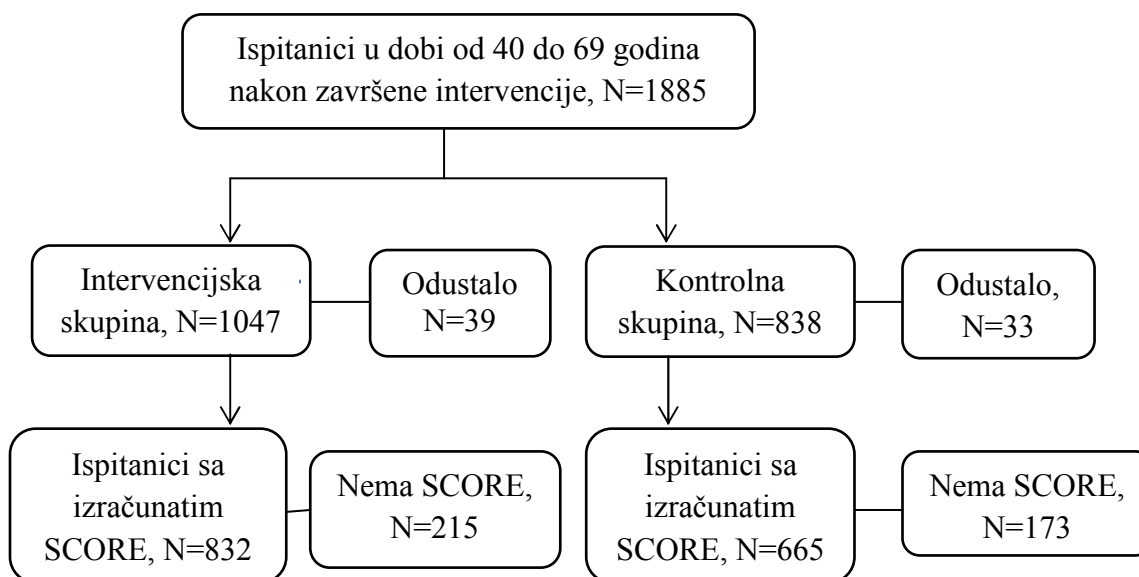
Ispitanici u dobi od 40 do 69 godina nakon završene intervencije, N=1885

Intervencijska skupina, N=1047

Odustalo N=39

Kontrolna skupina, N=838

Odustalo, N=33

Ispitanici sa izračunatim SCORE, N=832

Nema SCORE, N=215

Ispitanici sa izračunatim SCORE, N=665

Nema SCORE, N=173